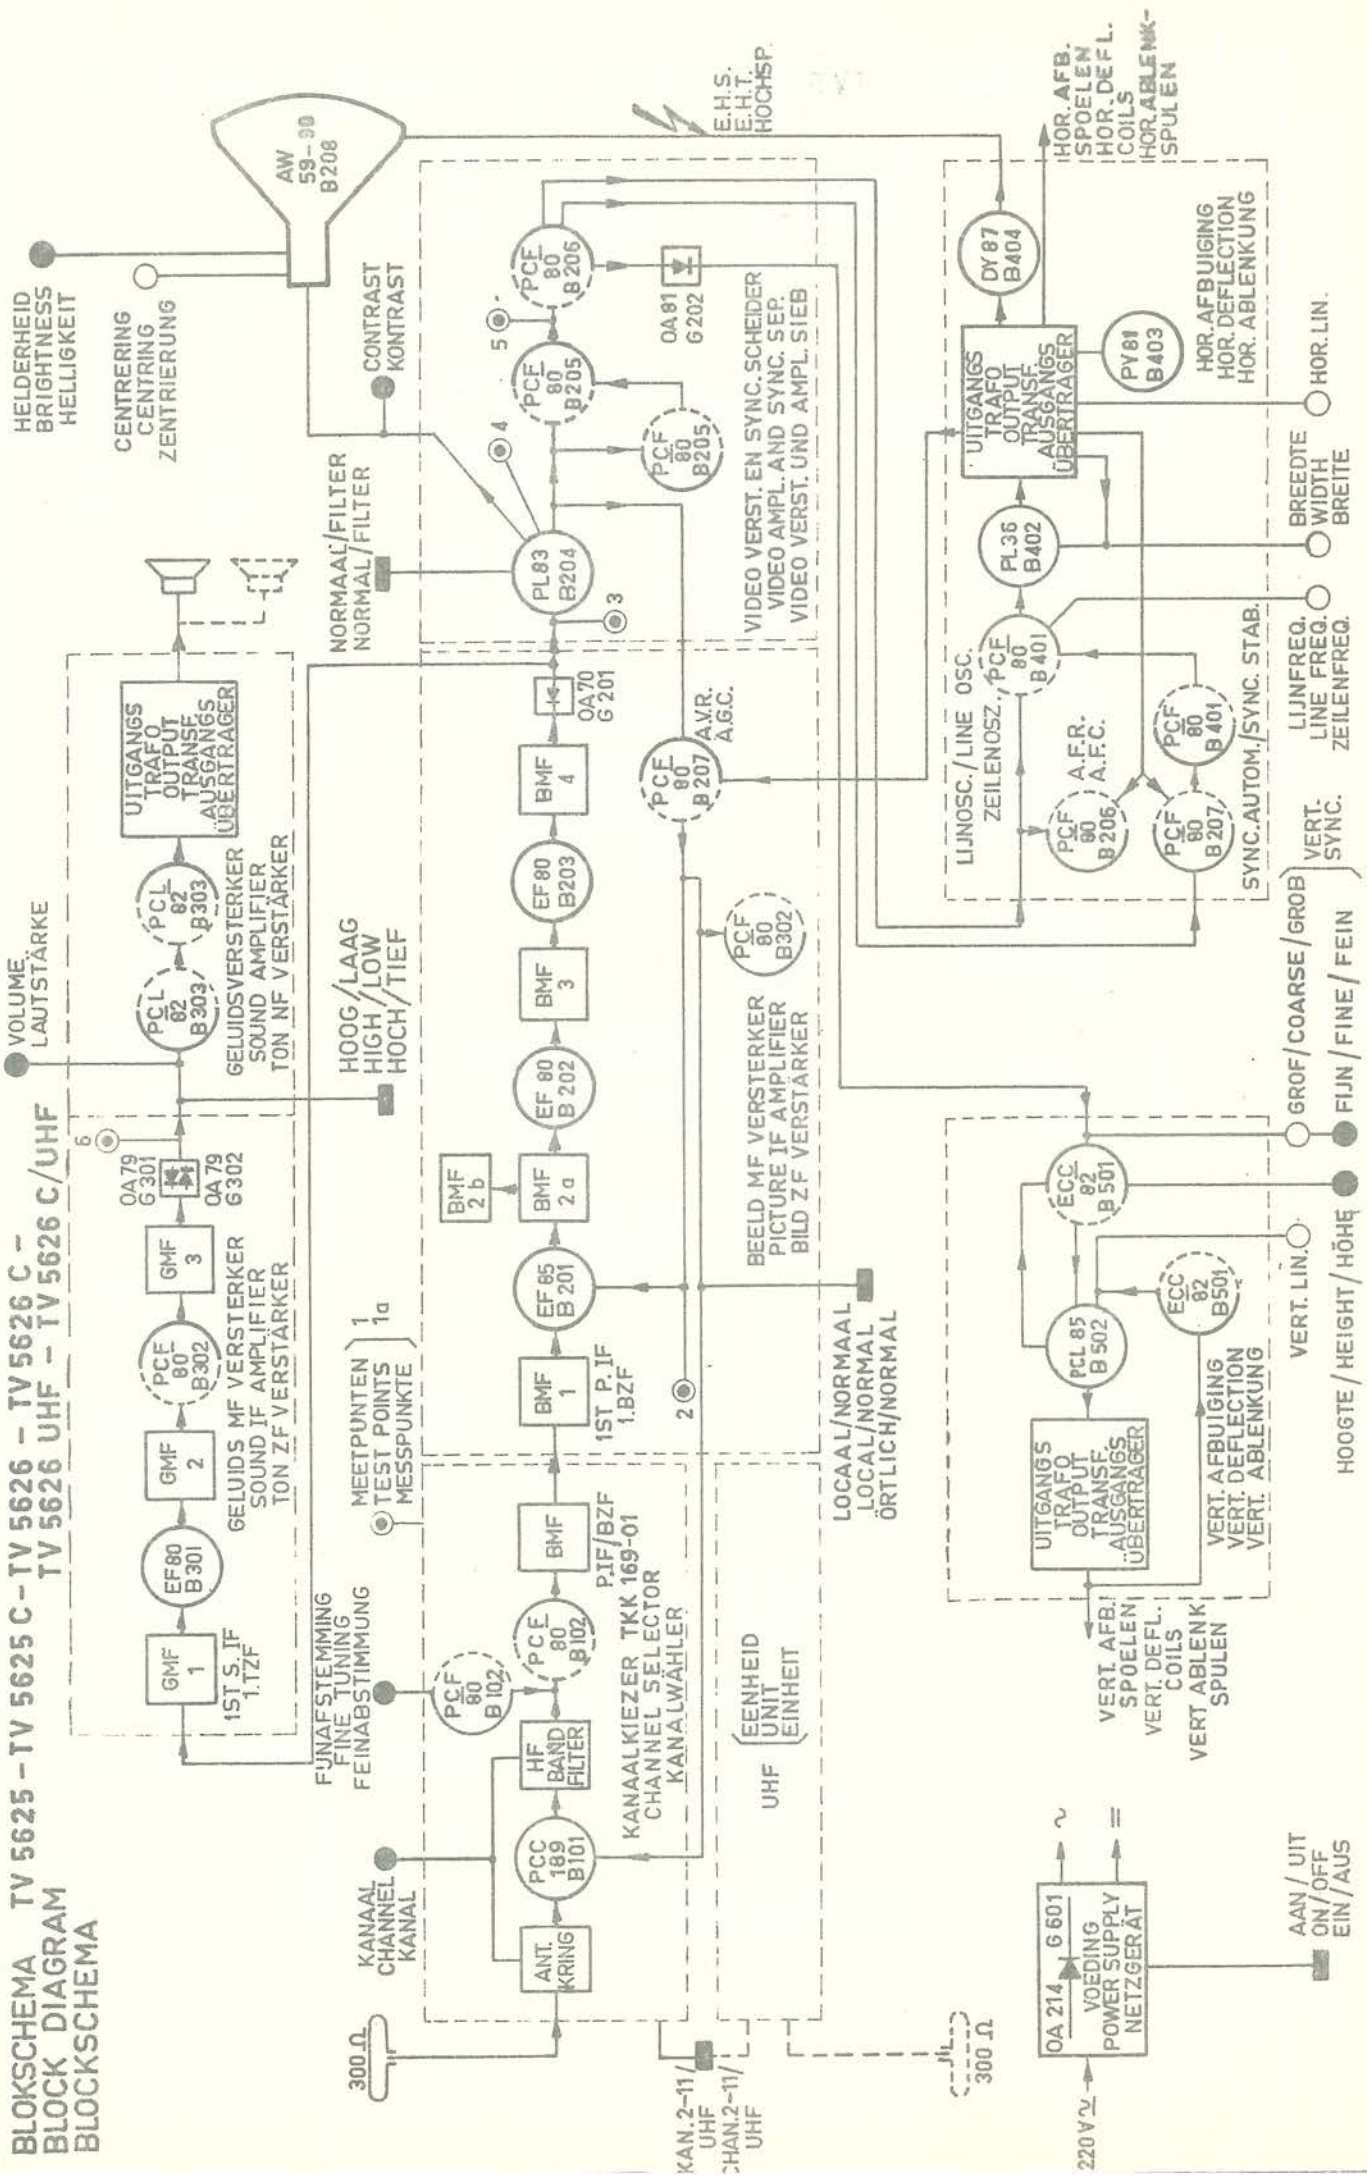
BLOKSCHEMA TV 5625 – TV 5625 C – TV 5626 – TV 5626 C –
BLOCK DIAGRAM TV 5626 UHF – TV 5626 C/UHF
BLOCKSCHEMA

HELDERHEID
BRIGHTNESS
HELLIGKEIT

CENTRERING
CENTRING
ZENTRIERUNG

AW 59-90 B208

E.H.S.
E.H.T.
HOCHSP.

HOR. AFB. SPOELEN
HOR. DEFL. COILS
HOR. ABLENK-SPULEN

VOLUME
LAUTSTÄRKE

GMF 1
1ST S. IF
1.TZF

EF80 B301

GMF 2

PCF 80 B302

GMF 3

OA79 G301
OA79 G302
6

PCL 82 B303
PCL 82 B303

UITGANGS TRAFO
OUTPUT TRANSF.
AUSGANGS ÜBERTRAGER

GELUIDS MF VERSTERKER
SOUND IF AMPLIFIER
TON ZF VERSTÄRKER

GELUIDSVERSTERKER
SOUND AMPLIFIER
TON NF VERSTÄRKER

HOOG/LAAG
HIGH/LOW
HOCH/TIEF

NORMAAL/FILTER
NORMAL/FILTER

CONTRAST
KONTRAST

FIJNAFSTEMMING
FINE TUNING
FEINABSTIMMUNG

MEETPUNTEN
TEST POINTS
MESSPUNKTE
1
1a

KANAAL
CHANNEL
KANAL

ANT. KRING

PCC 189 B101

HF BAND FILTER

PCF 80 B102
PCF 80 B102

BMF
P.IF/BZF
TKK 169-01

KANAALKIEZER TKK
CHANNEL SELECTOR
KANALWÄHLER

BMF 1
1ST P. IF
1.BZF

EF85 B201

BMF 2a
BMF 2b

EF80 B202

BMF 3

EF80 B203

BMF 4

OA70 G201

PL83 B204

3
4
5

PCF 80 B205
PCF 80 B205

PCF 80 B206

OA81 G202

PCF 80 B207
A.V.R.
A.G.C.

PCF 80 B302

2

BEELD MF VERSTERKER
PICTURE IF AMPLIFIER
BILD ZF VERSTÄRKER

VIDEO VERST. EN SYNC. SCHEIDER
VIDEO AMPL. AND SYNC. SEP.
VIDEO VERST. UND AMPL. SIEB

LOCAAL/NORMAAL
LOCAL/NORMAL
ÖRTLICH/NORMAL

UHF
EENHEID
UNIT
EINHEIT

300 Ω
300 Ω

KAN. 2-11/UHF
CHAN. 2-11/UHF

DY87 B404

UITGANGS TRAFO
OUTPUT TRANSF.
AUSGANGS ÜBERTRAGER

PY81 B403

HOR. AFBUIGING
HOR. DEFLECTION
HOR. ABLENKUNG

HOR. LIN.

PL36 B402

BREEDTE
WIDTH
BREITE

PCF 80 B401

LIJNOSC./LINE OSC.
ZEILENOSZ.

PCF 80 B401

LIJNFREQ.
LINE FREQ.
ZEILENFREQ.

PCF 80 B206
A.F.R.
A.F.C.

PCF 80 B207

SYNC. AUTOM./SYNC. STAB.

VERT.
SYNC.

GROF/COARSE/GROB
FIJN/FINE/FEIN

ECC 82 B501

HOOGTE/HEIGHT/HÖHE

VERT. LIN.

ECC 82 B501

PCL 85 B502

UITGANGS TRAFO
OUTPUT TRANSF.
AUSGANGS ÜBERTRAGER

VERT. AFBUIGING
VERT. DEFLECTION
VERT. ABLENKUNG

VERT. AFB. SPOELEN
VERT. DEFL. COILS
VERT. ABLENK SPULEN

OA 214 G601
VOEDING
POWER SUPPLY
NETZGERÄT
~
=

220 V ~

AAN/UIT
ON/OFF
EIN/AUS